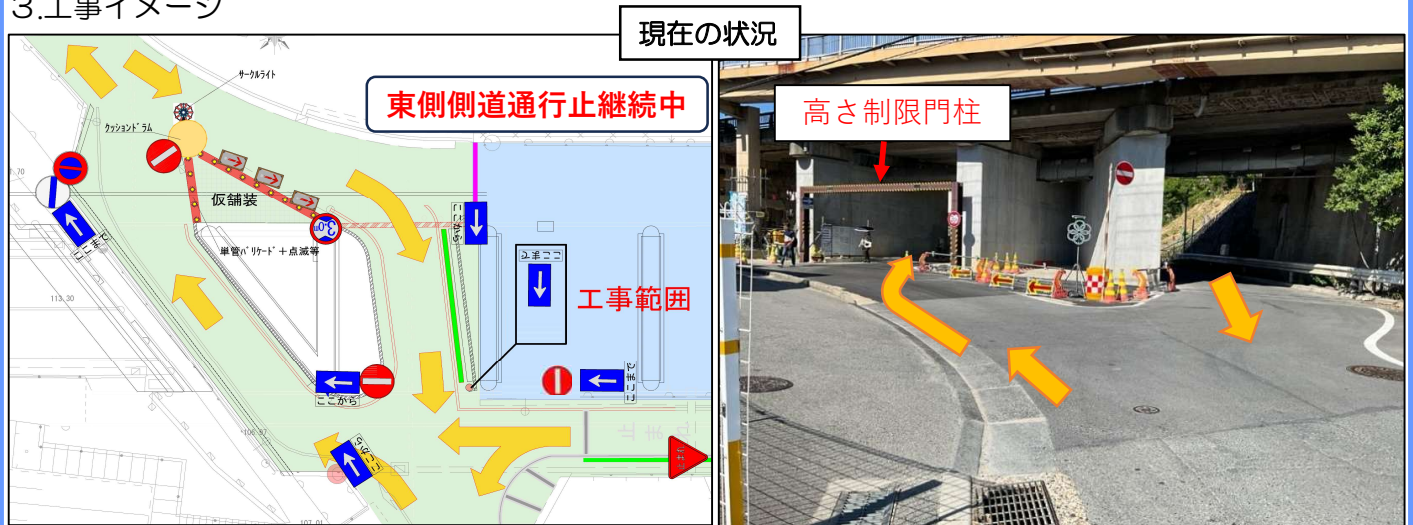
3.工事イメージ

現在の状況

サークルライト

クッションドラム

東側側道通行止継続中

仮舗装

単管バリケード＋点滅等

30

ここから

ここまで

ここまで

工事範囲

ここから

ここまで

止まれ

とまれ

高さ制限門柱